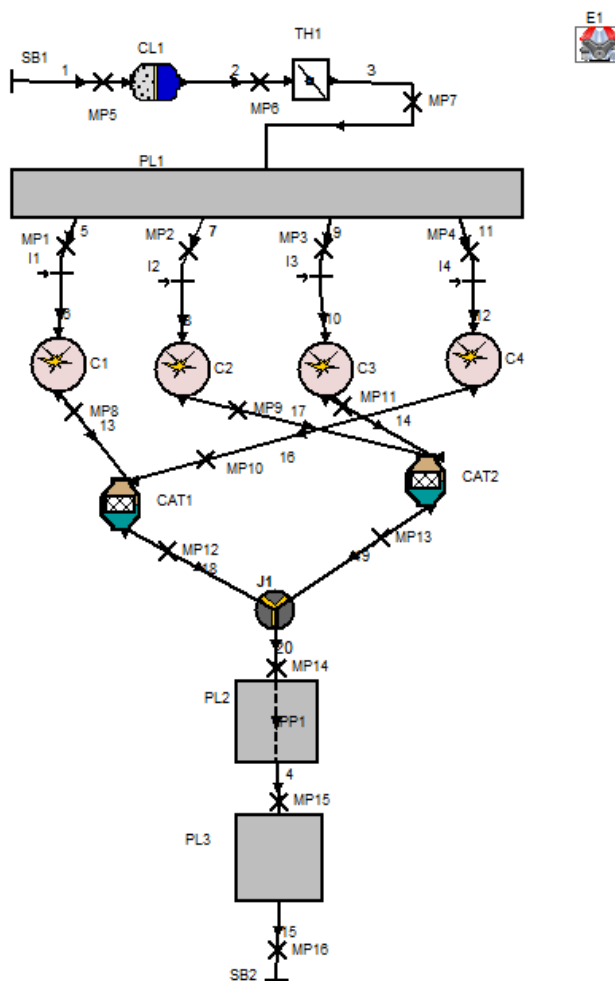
E1

SB1
1
MP5
CL1
2
MP6
TH1
3
MP7

PL1

MP1 5
I1
6
MP2 7
I2
8
MP3 9
I3
10
MP4 11
I4
12

C1
C2
C3
C4

MP8
13
MP9
17
MP11
14
16
MP10

CAT1
CAT2

MP12
18
MP13
19

J1
20
MP14
PL2
PP1
4
MP15
PL3
15
MP16
SB2